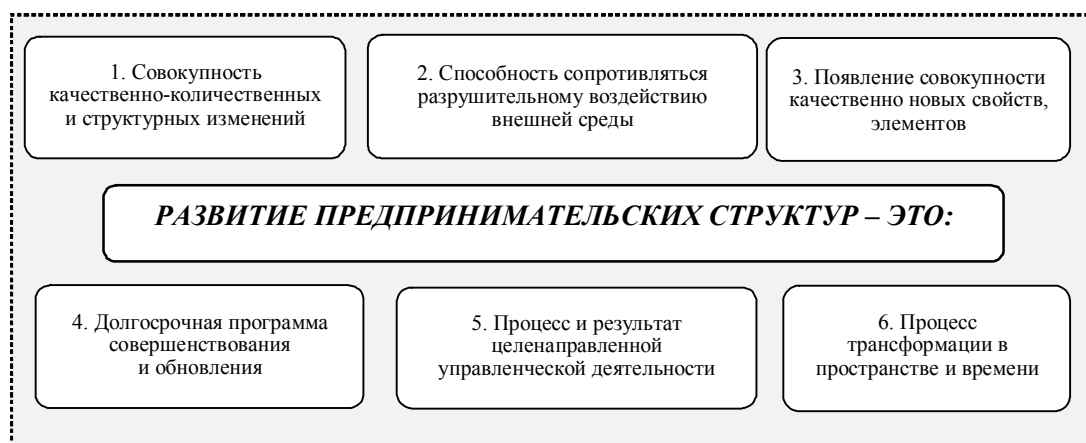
1. Совокупность качественно-количественных и структурных изменений

2. Способность сопротивляться разрушительному воздействию внешней среды

3. Появление совокупности качественно новых свойств, элементов

РАЗВИТИЕ ПРЕДПРИНИМАТЕЛЬСКИХ СТРУКТУР – ЭТО:

4. Долгосрочная программа совершенствования и обновления

5. Процесс и результат целенаправленной управленческой деятельности

6. Процесс трансформации в пространстве и времени